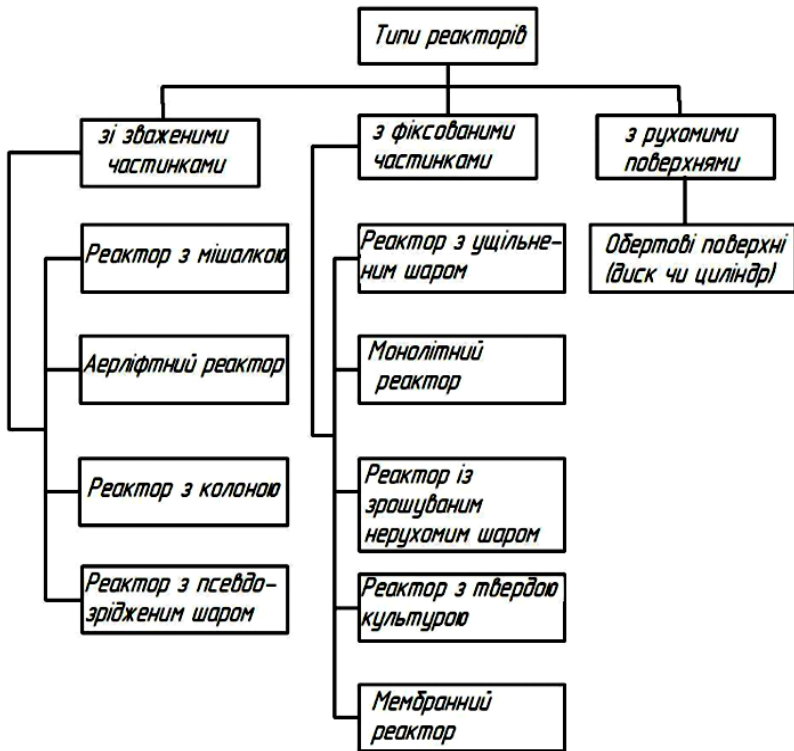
Типи реакторів

зі зваженими частинками

Реактор з мішалкою

Аерліфтний реактор

Реактор з колоною

Реактор з псевдозрідженим шаром

з фіксованими частинками

Реактор з ущільненим шаром

Монолітний реактор

Реактор із зрошуваним нерухомим шаром

Реактор з твердою культурою

Мембранний реактор

з рухомими поверхнями

Обертові поверхні (диск чи циліндр)